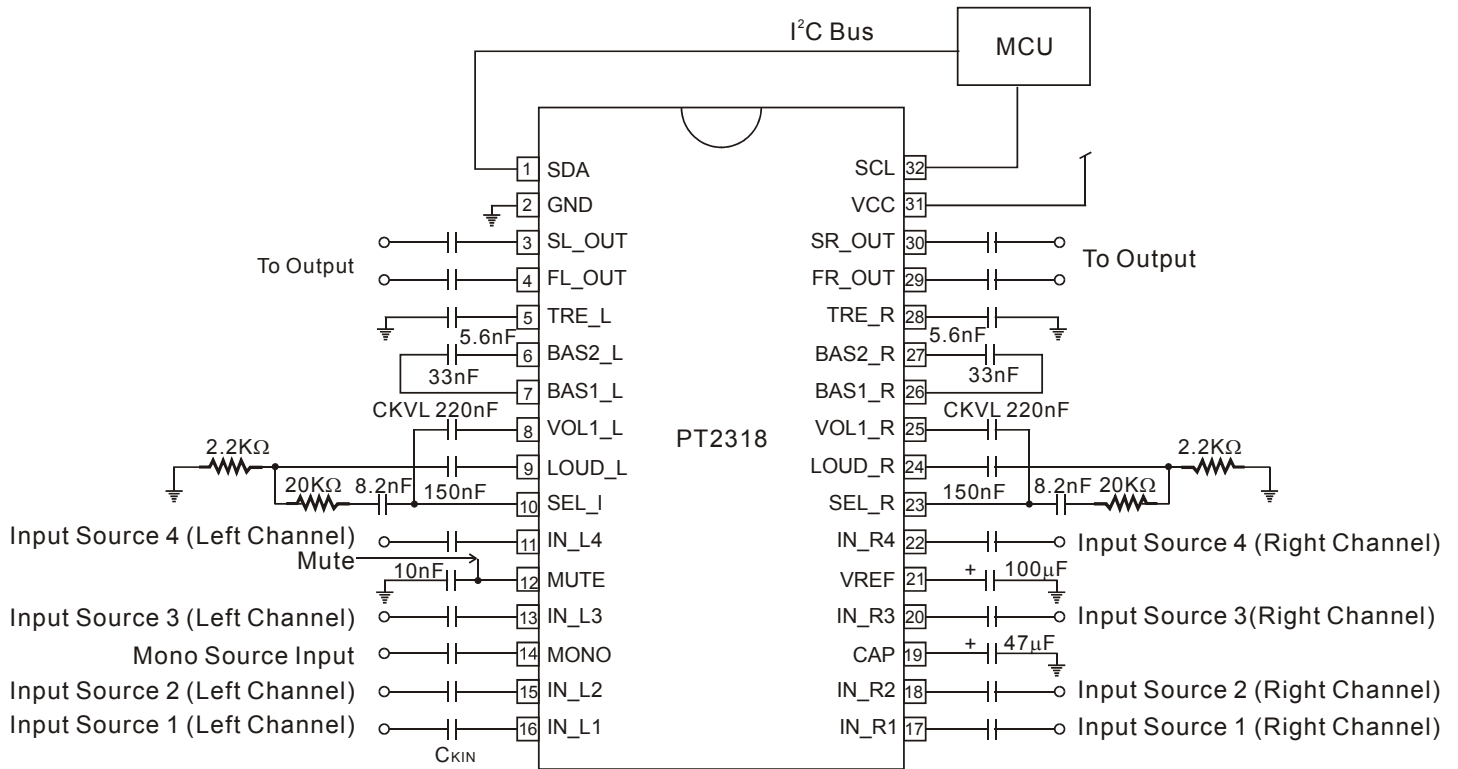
$I^2C$ Bus

MCU

PT2318

1 SDA
2 GND
3 SL_OUT
4 FL_OUT
5 TRE_L
6 BAS2_L
7 BAS1_L
8 VOL1_L
9 LOUD_L
10 SEL_l
11 IN_L4
12 MUTE
13 IN_L3
14 MONO
15 IN_L2
16 IN_L1

SCL 32
VCC 31
SR_OUT 30
FR_OUT 29
TRE_R 28
BAS2_R 27
BAS1_R 26
VOL1_R 25
LOUD_R 24
SEL_R 23
IN_R4 22
VREF 21
IN_R3 20
CAP 19
IN_R2 18
IN_R1 17

To Output
5.6nF
33nF
CKVL 220nF
2.2KΩ
20KΩ 8.2nF 150nF
Input Source 4 (Left Channel)
Mute
10nF
Input Source 3 (Left Channel)
Mono Source Input
Input Source 2 (Left Channel)
Input Source 1 (Left Channel)
CKIN

To Output
5.6nF
33nF
CKVL 220nF
2.2KΩ
150nF 8.2nF 20KΩ
Input Source 4 (Right Channel)
+ 100μF
Input Source 3(Right Channel)
+ 47μF
Input Source 2 (Right Channel)
Input Source 1 (Right Channel)